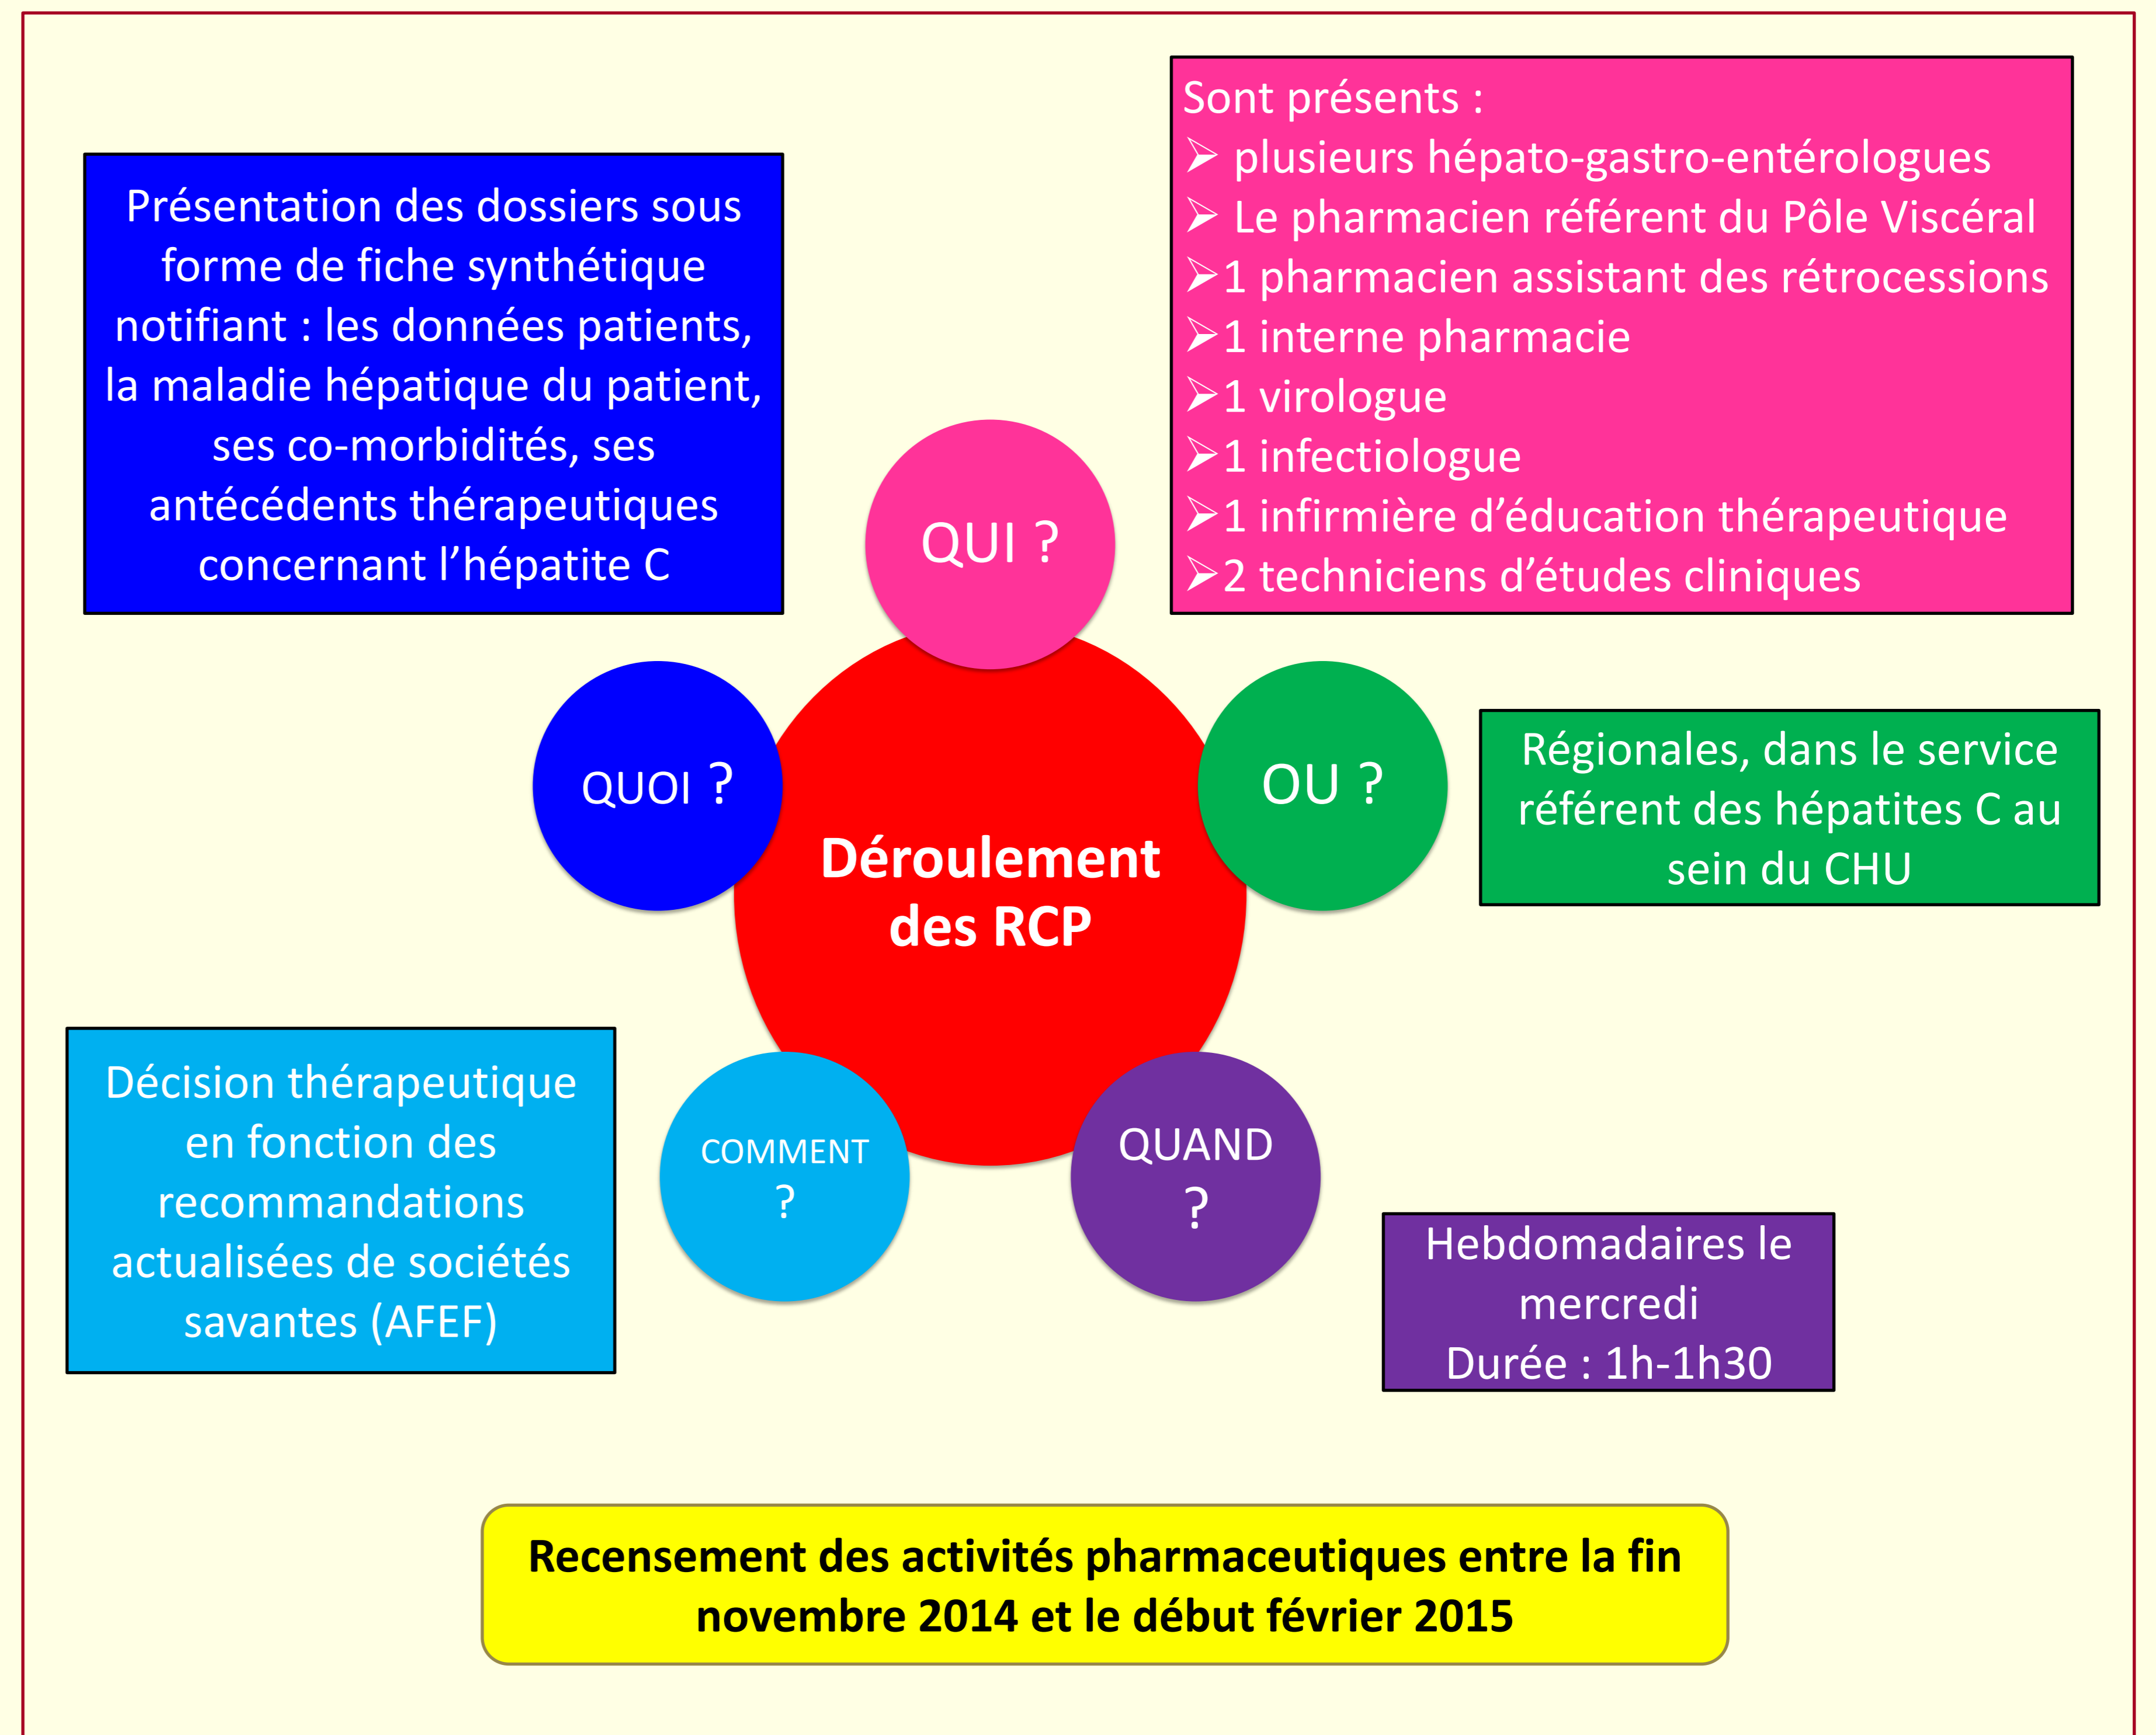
Présentation des dossiers sous forme de fiche synthétique notifiant : les données patients, la maladie hépatique du patient, ses co-morbidités, ses antécédents thérapeutiques concernant l'hépatite C

Sont présents :
➢ plusieurs hépato-gastro-entérologues
➢ Le pharmacien référent du Pôle Viscéral
➢1 pharmacien assistant des rétrocessions
➢1 interne pharmacie
➢1 virologue
➢1 infectiologue
➢1 infirmière d'éducation thérapeutique
➢2 techniciens d'études cliniques

QUI ?

QUOI ?

Déroulement des RCP

OU ?

Régionales, dans le service référent des hépatites C au sein du CHU

Décision thérapeutique en fonction des recommandations actualisées de sociétés savantes (AFEF)

COMMENT ?

QUAND ?

Hebdomadaires le mercredi
Durée : 1h-1h30

Recensement des activités pharmaceutiques entre la fin novembre 2014 et le début février 2015